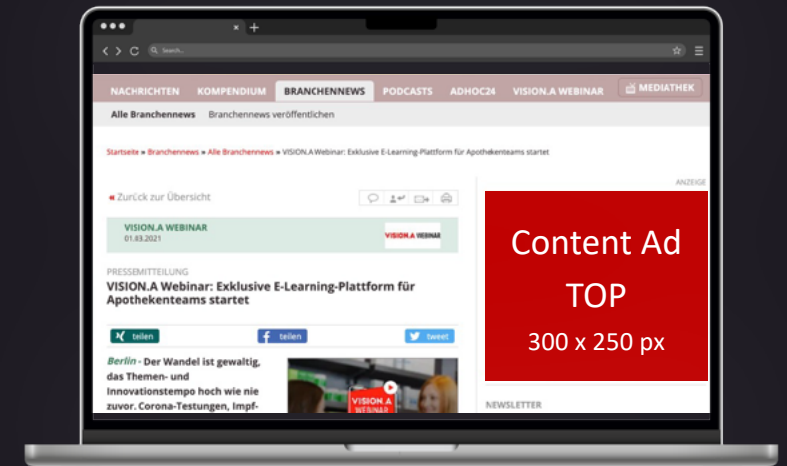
Search...

NACHRICHTEN KOMPENDIUM BRANCHENNEWS PODCASTS ADHOC24 VISION.A WEBINAR MEDIATHEK

Alle Branchennews Branchennews veröffentlichen

Startseite » Branchennews » Alle Branchennews » VISION.A Webinar: Exklusive E-Learning-Plattform für Apothekenteams startet

« Zurück zur Übersicht

ANZEIGE

VISION.A WEBINAR
01.03.2021

VISION.A WEBINAR

PRESSEMITTEILUNG
VISION.A Webinar: Exklusive E-Learning-Plattform für Apothekenteams startet

teilen teilen tweet

Berlin - Der Wandel ist gewaltig, das Themen- und Innovationstempo hoch wie nie zuvor. Corona-Testungen, Impf-

VISION.A WEBINAR

Content Ad TOP 300 x 250 px

NEWSLETTER